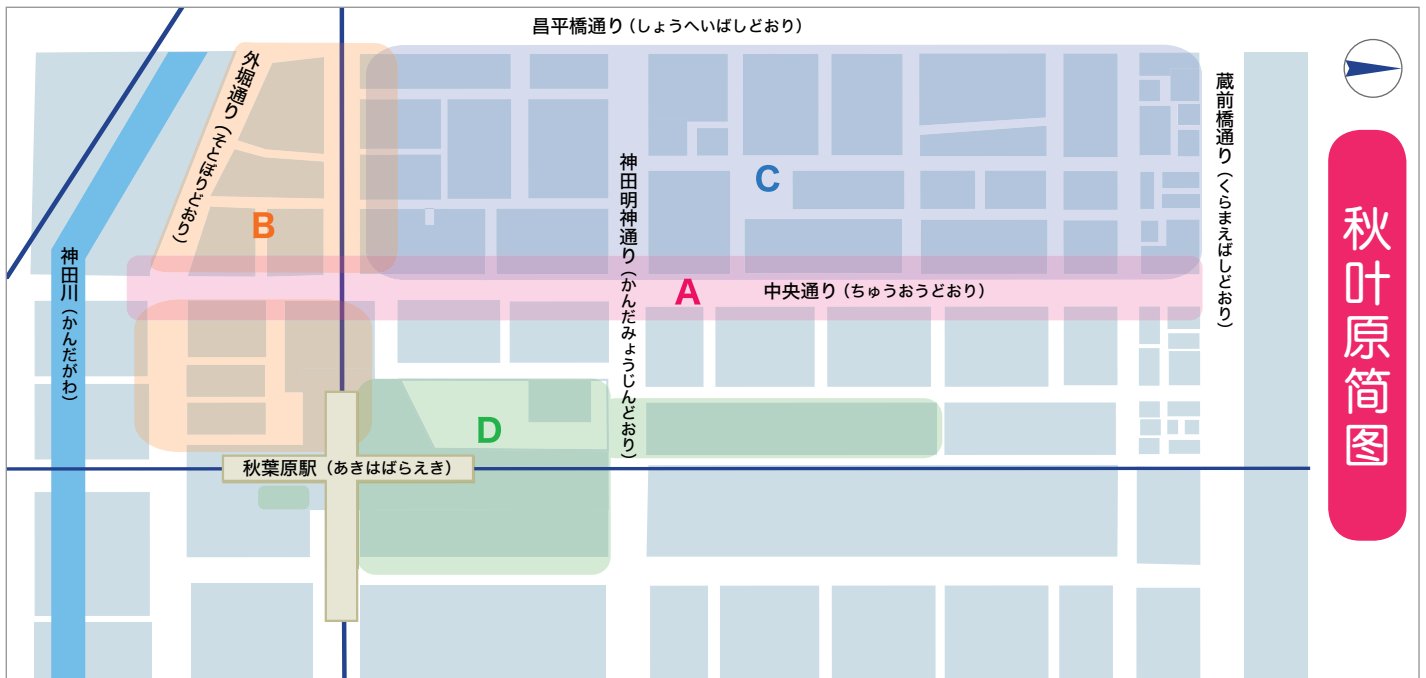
昌平橋通り（しょうへいばしどおり）

外堀通り（そとぼりどおり）

B

C

神田明神通り（かんだみょうじんどおり）

蔵前橋通り（くらまえばしどおり）

秋叶原简图

神田川（かんだがわ）

A

中央通り（ちゅうおうどおり）

D

秋葉原駅（あきはばらえき）